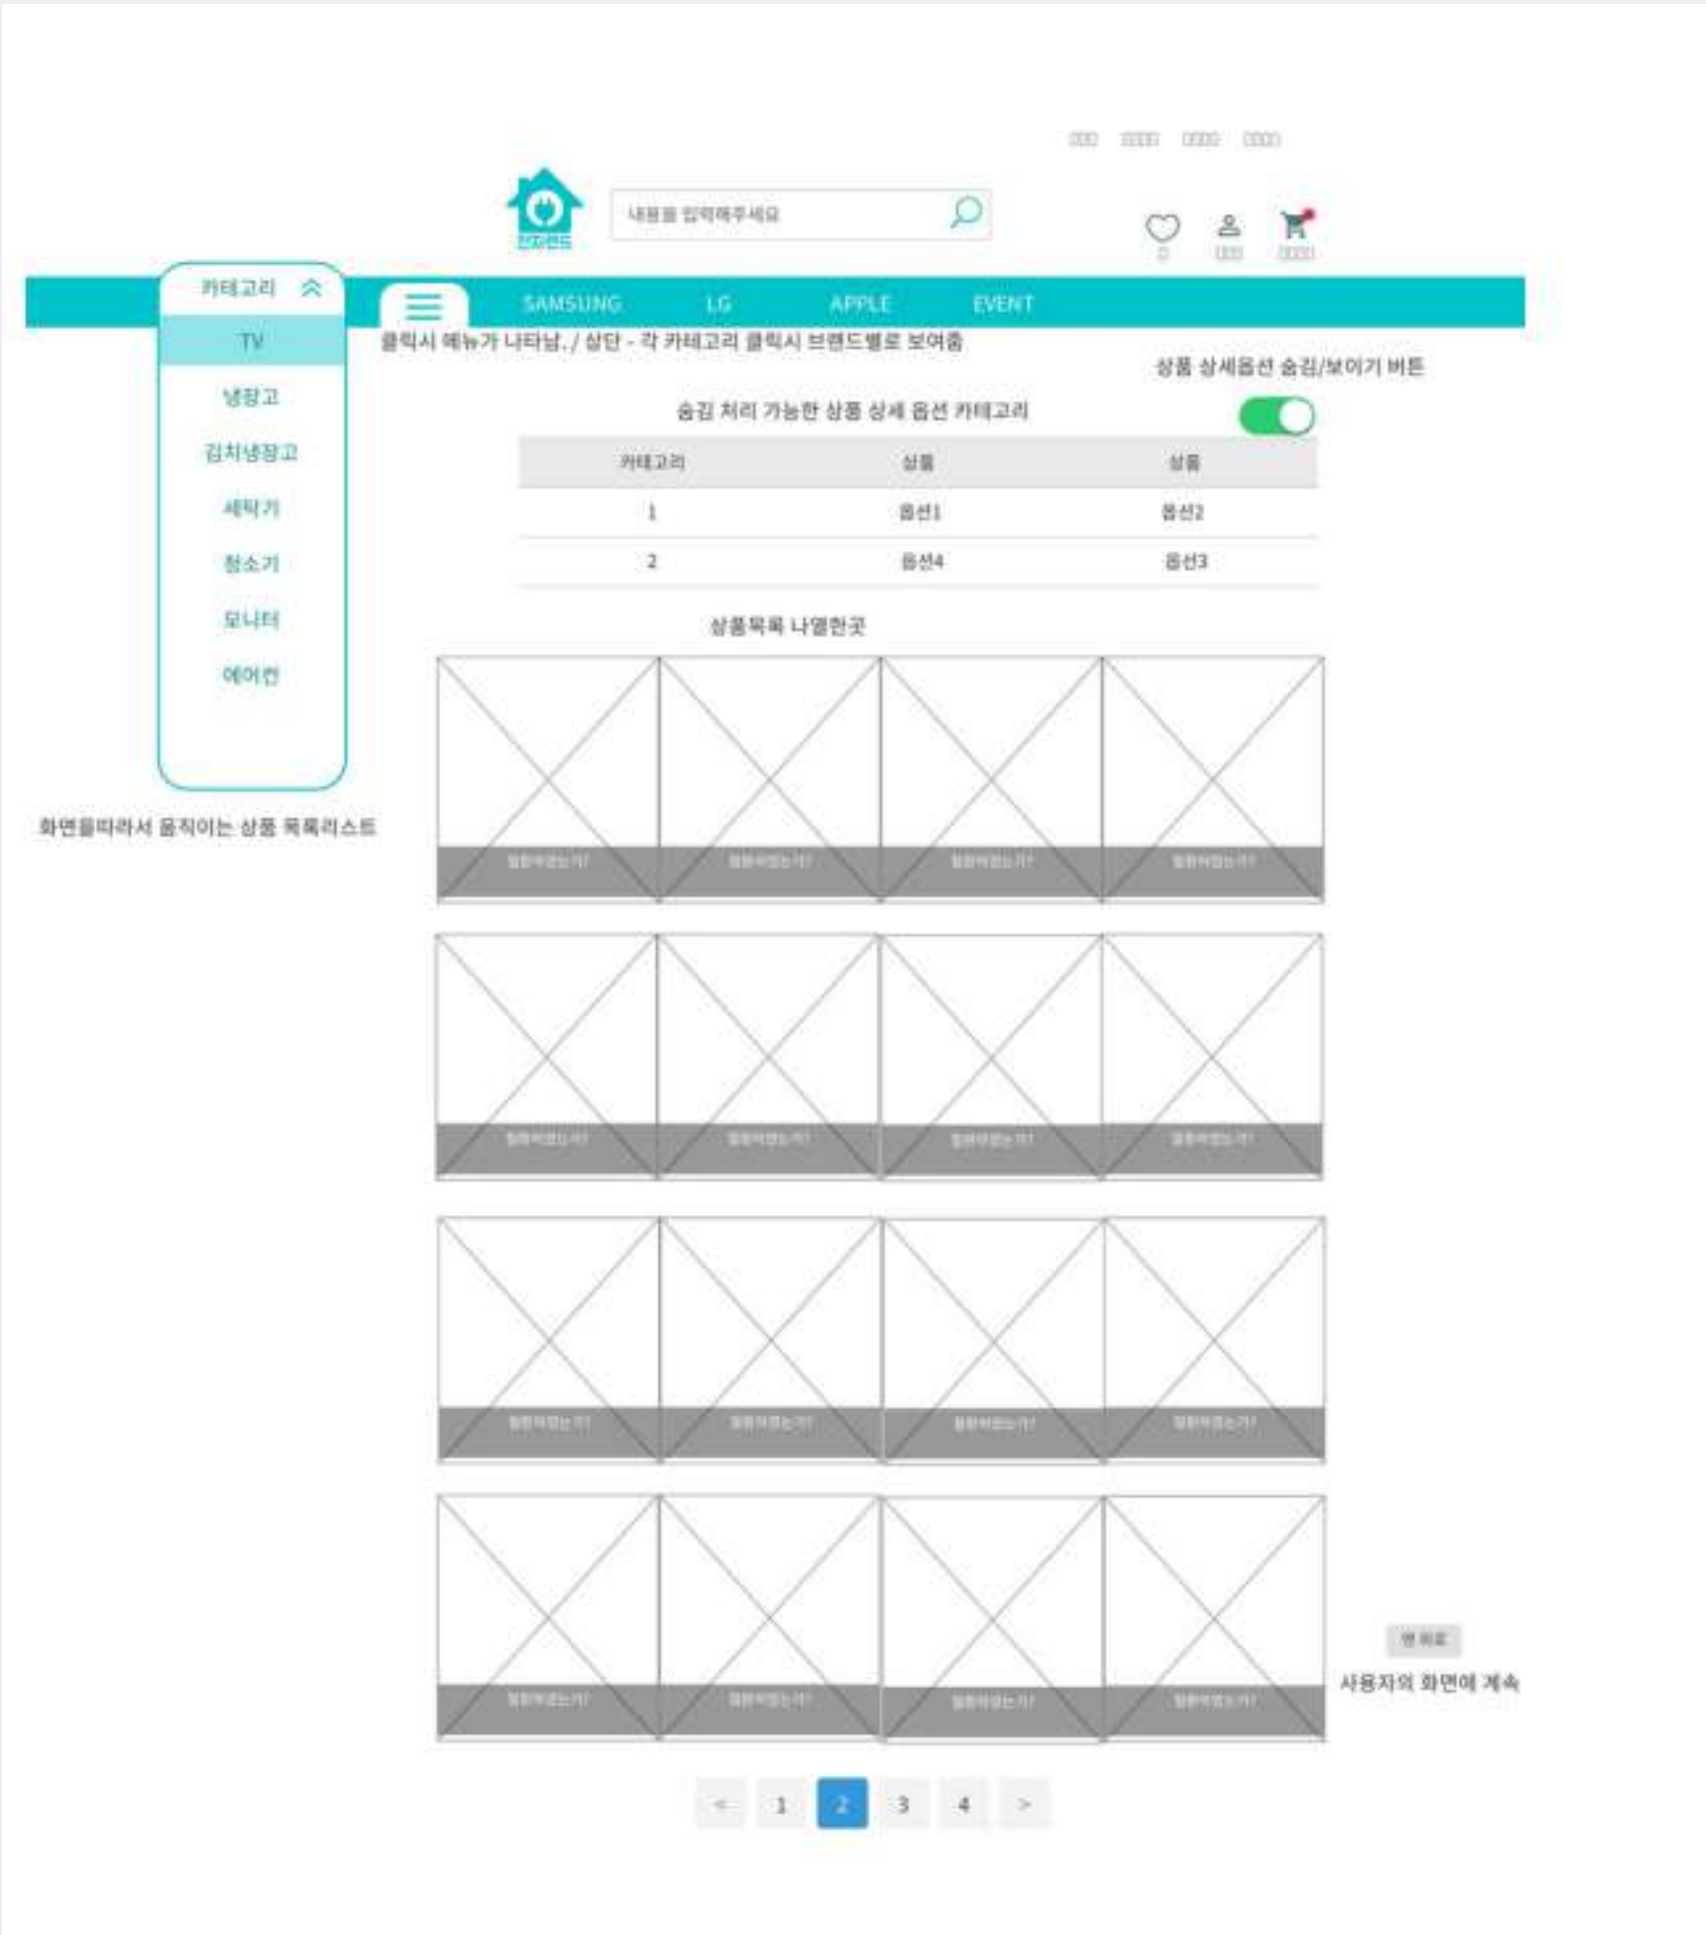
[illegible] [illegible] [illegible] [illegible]

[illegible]

내용을 입력해주세요

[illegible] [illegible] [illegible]

카테고리

TV

냉장고

김치냉장고

세탁기

청소기

모니터

에어컨

화면을따라서 움직이는 상품 목록리스트

SAMSUNG LG APPLE EVENT

클릭시 메뉴가 나타남. / 상단 - 각 카테고리 클릭시 브랜드별로 보여줌

상품 상세옵션 숨김/보이기 버튼

숨김 처리 가능한 상품 상세 옵션 카테고리

| 카테고리 | 상품 | 상품 |
|---|---|---|
| 1 | 옵션1 | 옵션2 |
| 2 | 옵션4 | 옵션3 |

상품목록 나열한곳

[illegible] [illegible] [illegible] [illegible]

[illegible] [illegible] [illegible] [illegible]

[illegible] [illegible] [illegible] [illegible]

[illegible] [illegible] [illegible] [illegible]

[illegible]

사용자의 화면에 계속

< 1 2 3 4 >